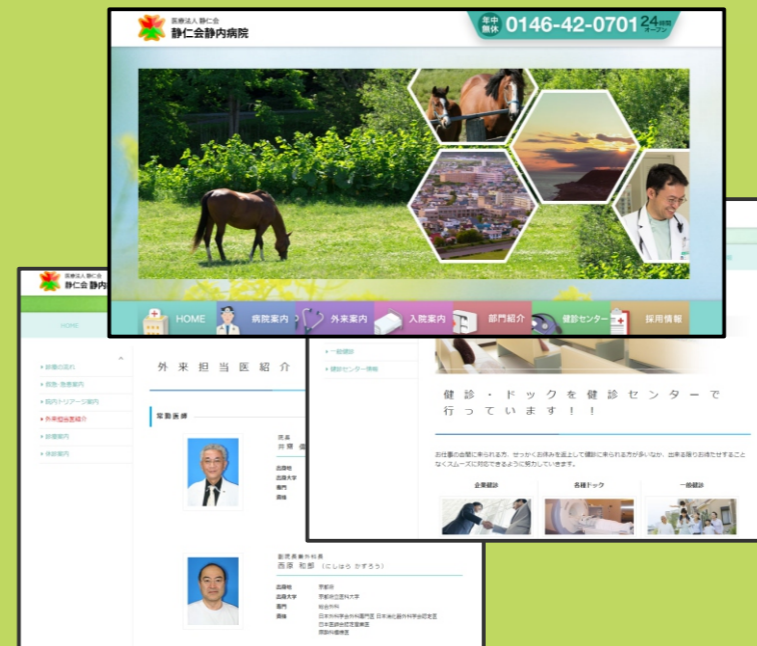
医療法人 静仁会
静仁会静内病院

年中無休 0146-42-0701 24時間オープン

HOME
病院案内
外来案内
入院案内
部門紹介
健診センター
採用情報

医療法人 静仁会
静仁会 静内

HOME

診療の流れ
病院・施設案内
院内トリアージ案内
外来担当医紹介
診療案内
救急案内

外来担当医紹介

常勤医師

院長
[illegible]

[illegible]

副院長兼外科長
西原 和彦 (にしはら かずひろ)

出身地 京都府
出身大学 京都府立医科大学
専門 総合外科
資格 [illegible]

一般健診
健診センター情報

健診・ドックを健診センターで行っています!!

お仕事の合間に来られる方、せっかくお休みを返上して健診に来られる方が多いなか、出来る限りお待たせすることなくスムーズに対応できるように努力しています。

企業健診
各種ドック
一般健診